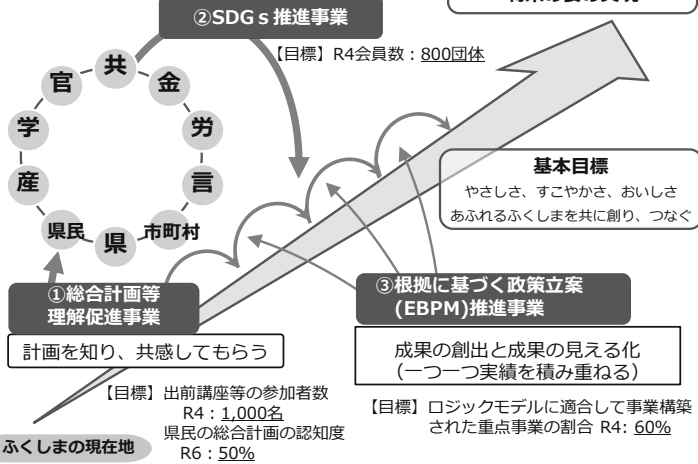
将来の姿の実現

②SDGｓ推進事業

【目標】R4会員数：800団体

共
金
労
言
市町村
県
県民
産
学
官

基本目標
やさしさ、すこやかさ、おいしさ
あふれるふくしまを共に創り、つなぐ

①総合計画等
理解促進事業

③根拠に基づく政策立案
(EBPM)推進事業

計画を知り、共感してもらう

成果の創出と成果の見える化
(一つ一つ実績を積み重ねる)

【目標】出前講座等の参加者数
R4：1,000名
県民の総合計画の認知度
R6：50%

【目標】ロジックモデルに適合して事業構築された重点事業の割合 R4: 60%

ふくしまの現在地